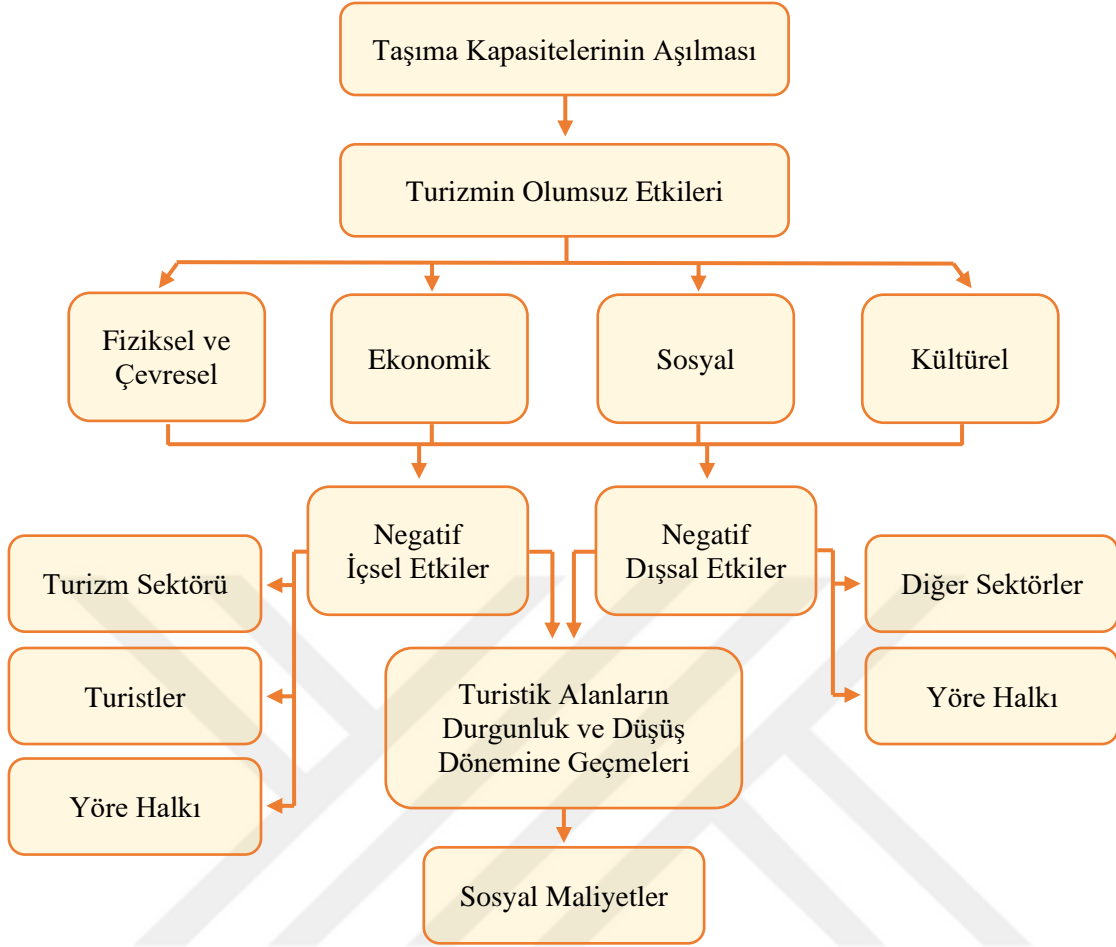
Taşıma Kapasitelerinin Aşılması

Turizmin Olumsuz Etkileri

Fiziksel ve Çevresel

Ekonomik

Sosyal

Kültürel

Negatif İçsel Etkiler

Negatif Dışsal Etkiler

Turizm Sektörü

Turistler

Yöre Halkı

Diğer Sektörler

Yöre Halkı

Turistik Alanların Durgunluk ve Düşüş Dönemine Geçmeleri

Sosyal Maliyetler